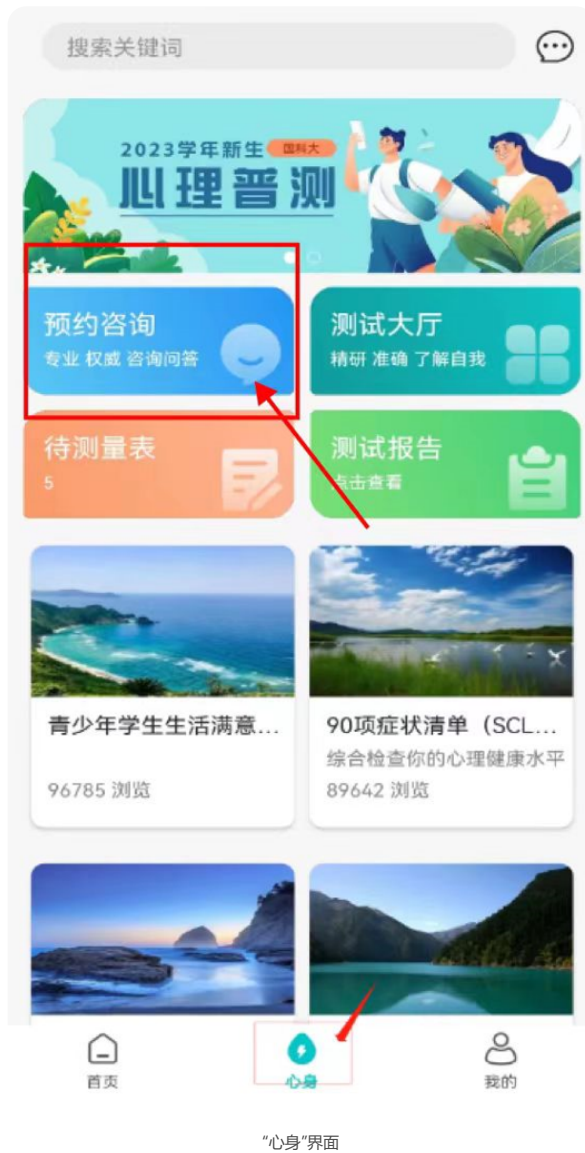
搜索关键词

2023学年新生 国科大
心理普测

预约咨询
专业 权威 咨询问答

测试大厅
精研 准确 了解自我

待测量表
5

测试报告
点击查看

青少年学生生活满意...
96785 浏览

90项症状清单（SCL...
综合检查你的心理健康水平
89642 浏览

首页
心身
我的

“心身”界面